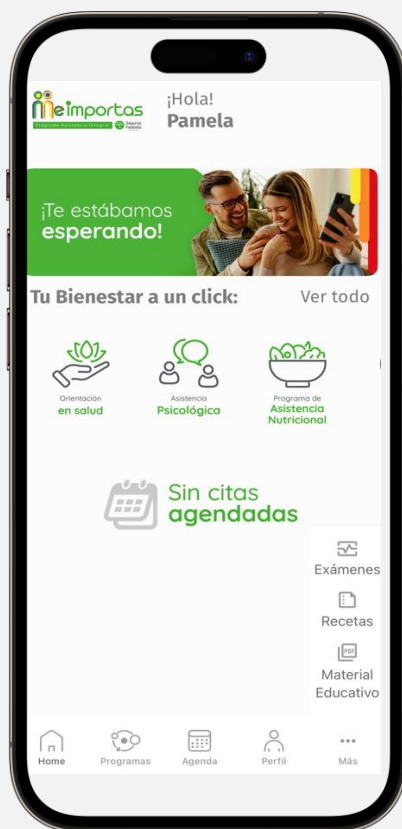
Meimportas
Programa Asistencia Integral Seguros Falabella

¡Hola!
Pamela

¡Te estábamos esperando!

Tu Bienestar a un click:
Ver todo

Orientación
en salud

Asistencia
Psicológica

Programa de
Asistencia Nutricional

Sin citas agendadas

Exámenes

Recetas

PDF
Material Educativo

Home
Programas
Agenda
Perfil
Más